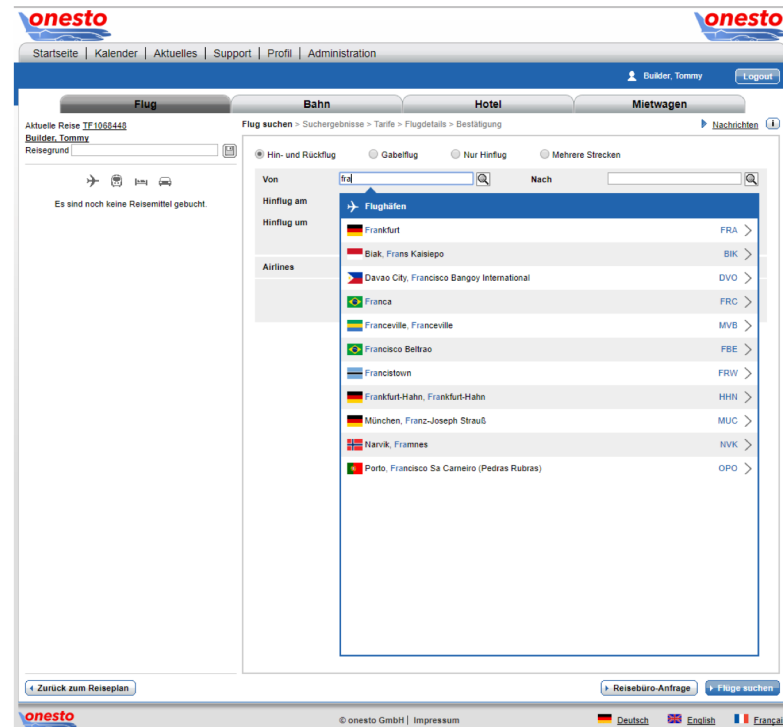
onesto

onesto

Startseite | Kalender | Aktuelles | Support | Profil | Administration

Builder, Tommy Logout

Flug Bahn Hotel Mietwagen

Aktuelle Reise TF1068448
Builder, Tommy
Reisegrund

Es sind noch keine Reisemittel gebucht.

Flug suchen > Suchergebnisse > Tarife > Flugdetails > Bestätigung

Nachrichten

Hin- und Rückflug Gabelflug Nur Hinflug Mehrere Strecken

Von fra Nach

Hinflug am

Hinflug um

Airlines

Flughäfen

| | |
|---|---|
| Frankfurt | FRA |
| Biak, Frans Kaisiepo | BIK |
| Davao City, Francisco Bangoy International | DVO |
| Franca | FRC |
| Franceville, Franceville | MVB |
| Francisco Beltrao | FBE |
| Francistown | FRW |
| Frankfurt-Hahn, Frankfurt-Hahn | HHN |
| München, Franz-Joseph Strauß | MUC |
| Narvik, Framnes | NVK |
| Porto, Francisco Sa Carneiro (Pedras Rubras) | OPO |

Zurück zum Reiseplan

Reisebüro-Anfrage Flüge suchen

onesto

© onesto GmbH | Impressum

Deutsch English Françai